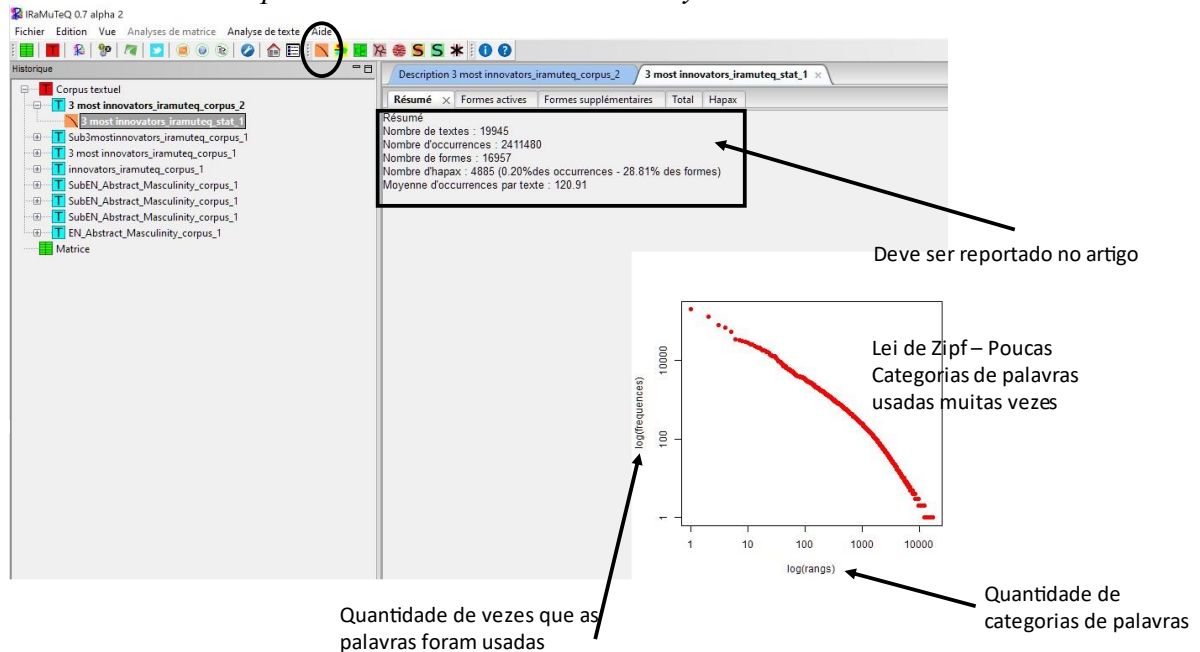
IRaMuTeQ 0.7 alpha 2

Fichier Edition Vue Analyses de matrice Analyse de texte Aide

Historique

Corpus textuel
3 most innovators_iramuteq_corpus_2
3 most innovators_iramuteq_stat_1
Sub3mostinnovators_iramuteq_corpus_1
3 most innovators_iramuteq_corpus_1
innovators_iramuteq_corpus_1
SubEN_Abstract_Masculinity_corpus_1
SubEN_Abstract_Masculinity_corpus_1
SubEN_Abstract_Masculinity_corpus_1
EN_Abstract_Masculinity_corpus_1
Matrice

Description 3 most innovators_iramuteq_corpus_2
3 most innovators_iramuteq_stat_1

Résumé | Formes actives | Formes supplémentaires | Total | Hapax

Résumé
Nombre de textes : 19945
Nombre d'occurrences : 2411480
Nombre de formes : 16957
Nombre d'hapax : 4885 (0.20%des occurrences - 28.81% des formes)
Moyenne d'occurrences par texte : 120.91

Deve ser reportado no artigo

Lei de Zipf – Poucas Categorias de palavras usadas muitas vezes

log(frequences)
10000
100
1

1 10 100 1000 10000
log(rangs)

Quantidade de vezes que as palavras foram usadas

Quantidade de categorias de palavras